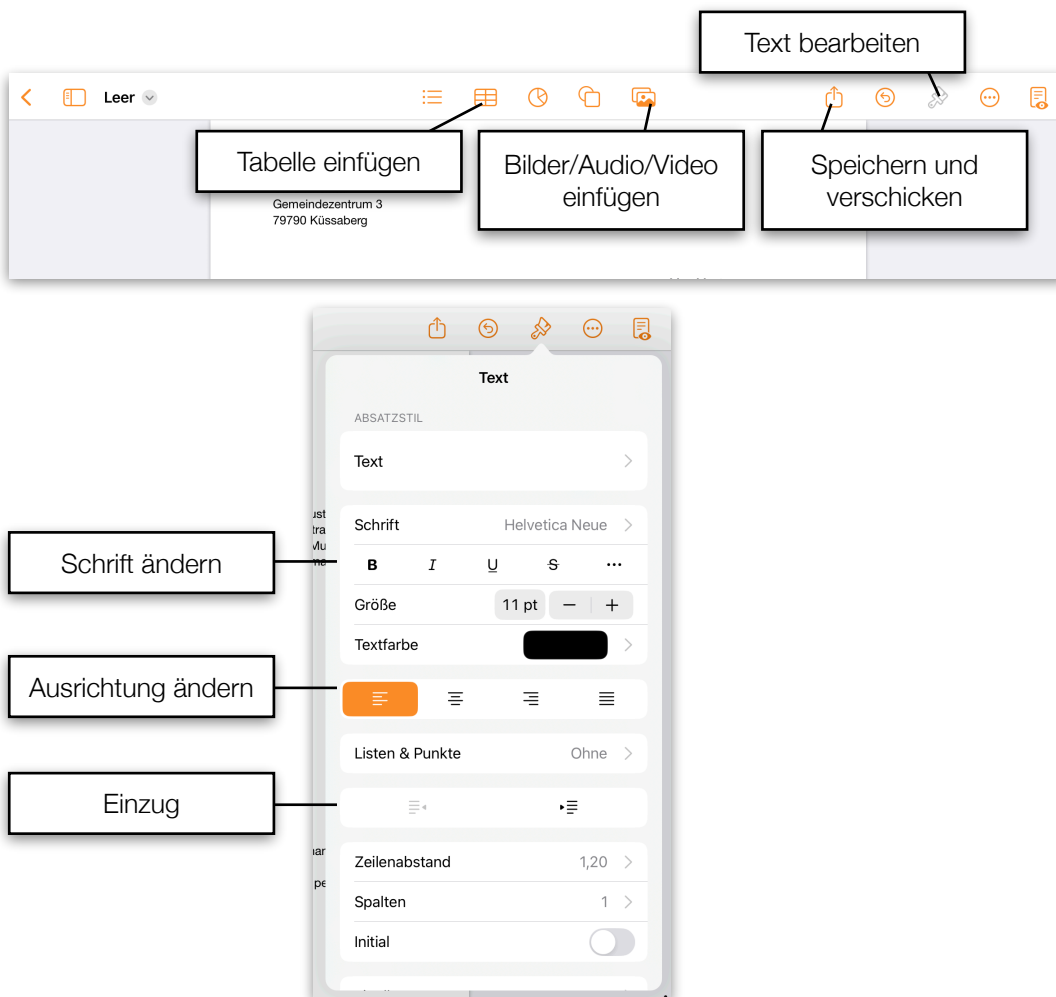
Text bearbeiten

Leer

Tabelle einfügen

Bilder/Audio/Video einfügen

Speichern und verschicken

Gemeindezentrum 3
79790 Küssaberg

Text

ABSATZSTIL

Text

Schrift ändern

Schrift Helvetica Neue

B I U S ···

Größe 11 pt − +

Textfarbe

Ausrichtung ändern

Listen & Punkte Ohne

Einzug

Zeilenabstand 1,20

Spalten 1

Initial